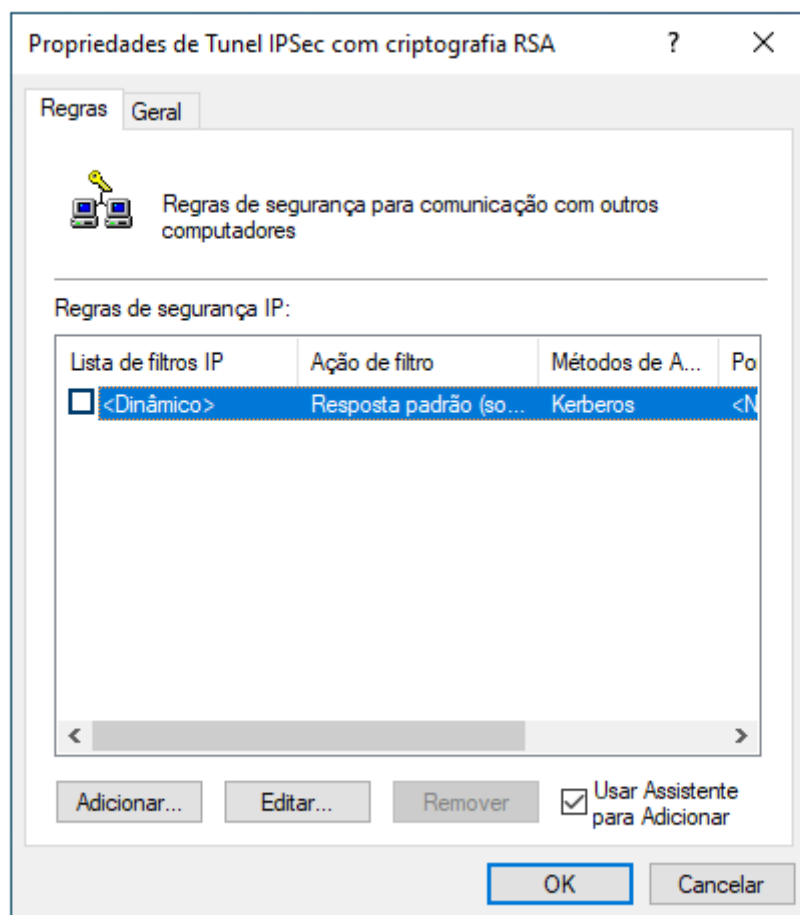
Propriedades de Tunel IPSec com criptografia RSA ? ✕

Regras Geral

Regras de segurança para comunicação com outros computadores

Regras de segurança IP:

| Lista de filtros IP | Ação de filtro | Métodos de A... | Po |
|---|---|---|---|
| <Dinâmico> | Resposta padrão (so... | Kerberos | <N |

Adicionar... Editar... Remover Usar Assistente para Adicionar

OK Cancelar